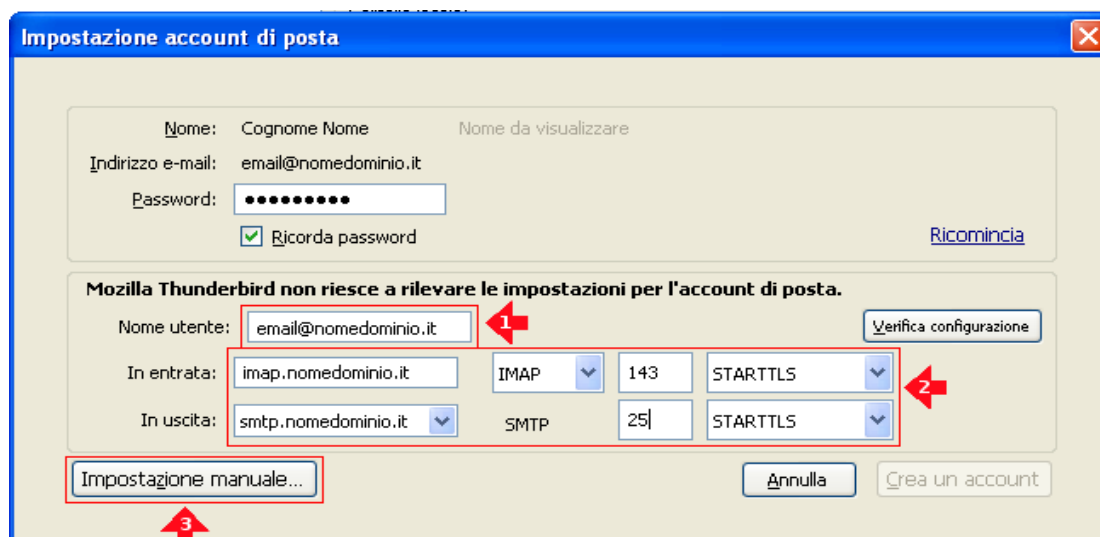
Impostazione account di posta

Nome: Cognome Nome Nome da visualizzare

Indirizzo e-mail: email@nomedominio.it

Password: ●●●●●●●●●

Ricorda password

Ricomincia

Mozilla Thunderbird non riesce a rilevare le impostazioni per l'account di posta.

Nome utente: email@nomedominio.it

1

Verifica configurazione

In entrata: imap.nomedominio.it IMAP 143 STARTTLS

2

In uscita: smtp.nomedominio.it SMTP 25 STARTTLS

Impostazione manuale...

3

Annulla

Crea un account